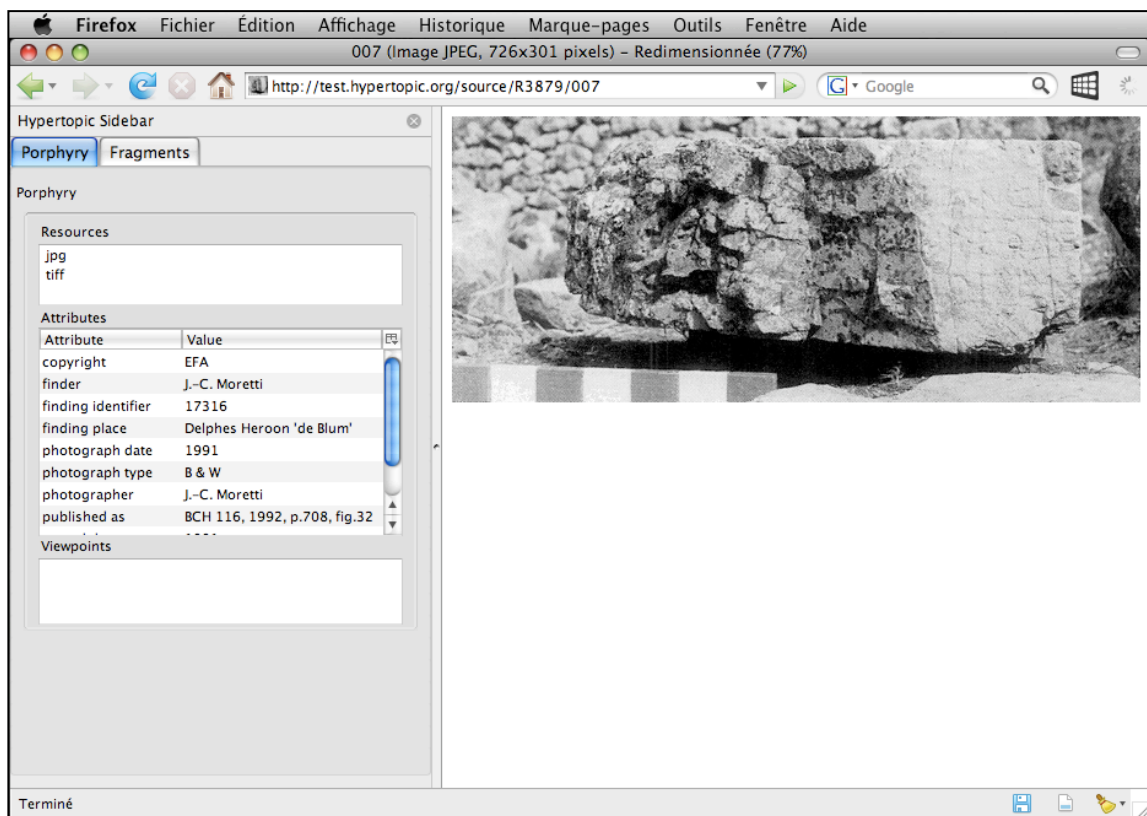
Firefox Fichier Édition Affichage Historique Marque-pages Outils Fenêtre Aide

007 (Image JPEG, 726x301 pixels) - Redimensionnée (77%)

http://test.hypertopic.org/source/R3879/007

Google

Hypertopic Sidebar

Porphyry Fragments

Porphyry

Resources
jpg
tiff

Attributes

| Attribute | Value |
|---|---|
| copyright | EFA |
| finder | J.-C. Moretti |
| finding identifier | 17316 |
| finding place | Delphes Heroon 'de Blum' |
| photograph date | 1991 |
| photograph type | B & W |
| photographer | J.-C. Moretti |
| published as | BCH 116, 1992, p.708, fig.32 |

Viewpoints

Terminé